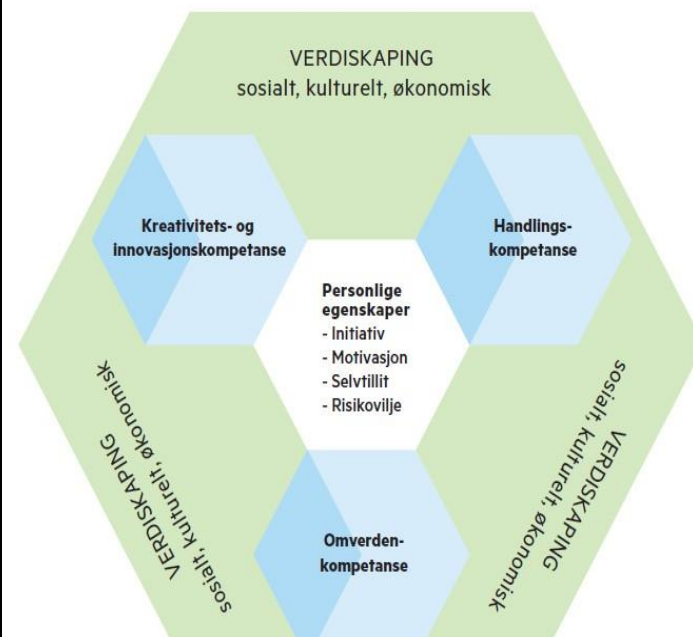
VERDISKAPING
sosialt, kulturelt, økonomisk

Kreativitets- og innovasjonskompetanse

Handlingskompetanse

Personlige egenskaper
- Initiativ
- Motivasjon
- Selvtillit
- Risikovilje

VERDISKAPING
sosialt, kulturelt, økonomisk

Omverdenkompetanse

VERDISKAPING
sosialt, kulturelt, økonomisk